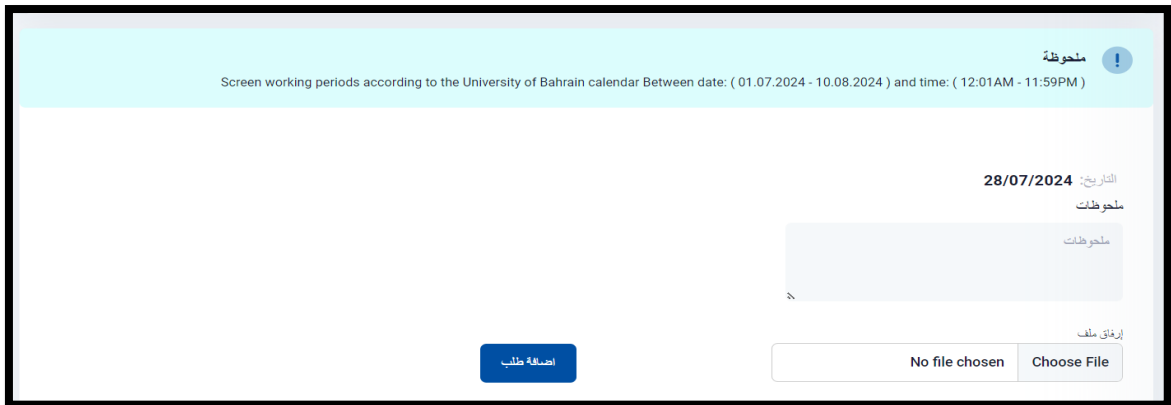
ملحوظة

Screen working periods according to the University of Bahrain calendar Between date: ( 01.07.2024 - 10.08.2024 ) and time: ( 12:01AM - 11:59PM )

التاريخ: 28/07/2024

ملحوظات

ملحوظات

إرفاق ملف

Choose File No file chosen

اضافة طلب